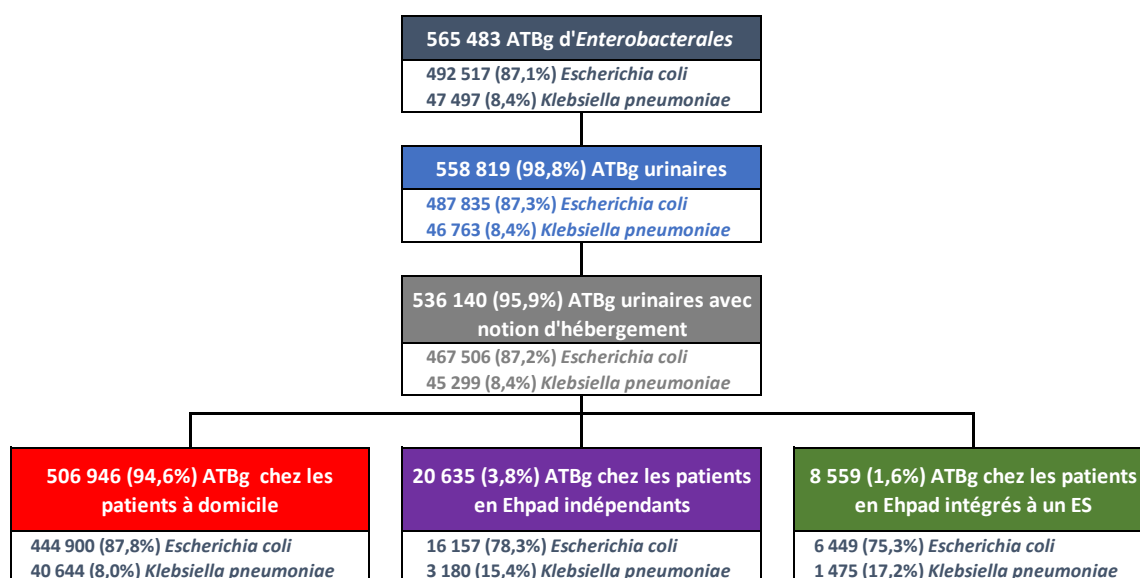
565 483 ATBg d'*Enterobacterales*

492 517 (87,1%) *Escherichia coli*
47 497 (8,4%) *Klebsiella pneumoniae*

558 819 (98,8%) ATBg urinaires

487 835 (87,3%) *Escherichia coli*
46 763 (8,4%) *Klebsiella pneumoniae*

536 140 (95,9%) ATBg urinaires avec notion d'hébergement

467 506 (87,2%) *Escherichia coli*
45 299 (8,4%) *Klebsiella pneumoniae*

506 946 (94,6%) ATBg chez les patients à domicile

444 900 (87,8%) *Escherichia coli*
40 644 (8,0%) *Klebsiella pneumoniae*

20 635 (3,8%) ATBg chez les patients en Ehpad indépendants

16 157 (78,3%) *Escherichia coli*
3 180 (15,4%) *Klebsiella pneumoniae*

8 559 (1,6%) ATBg chez les patients en Ehpad intégrés à un ES

6 449 (75,3%) *Escherichia coli*
1 475 (17,2%) *Klebsiella pneumoniae*